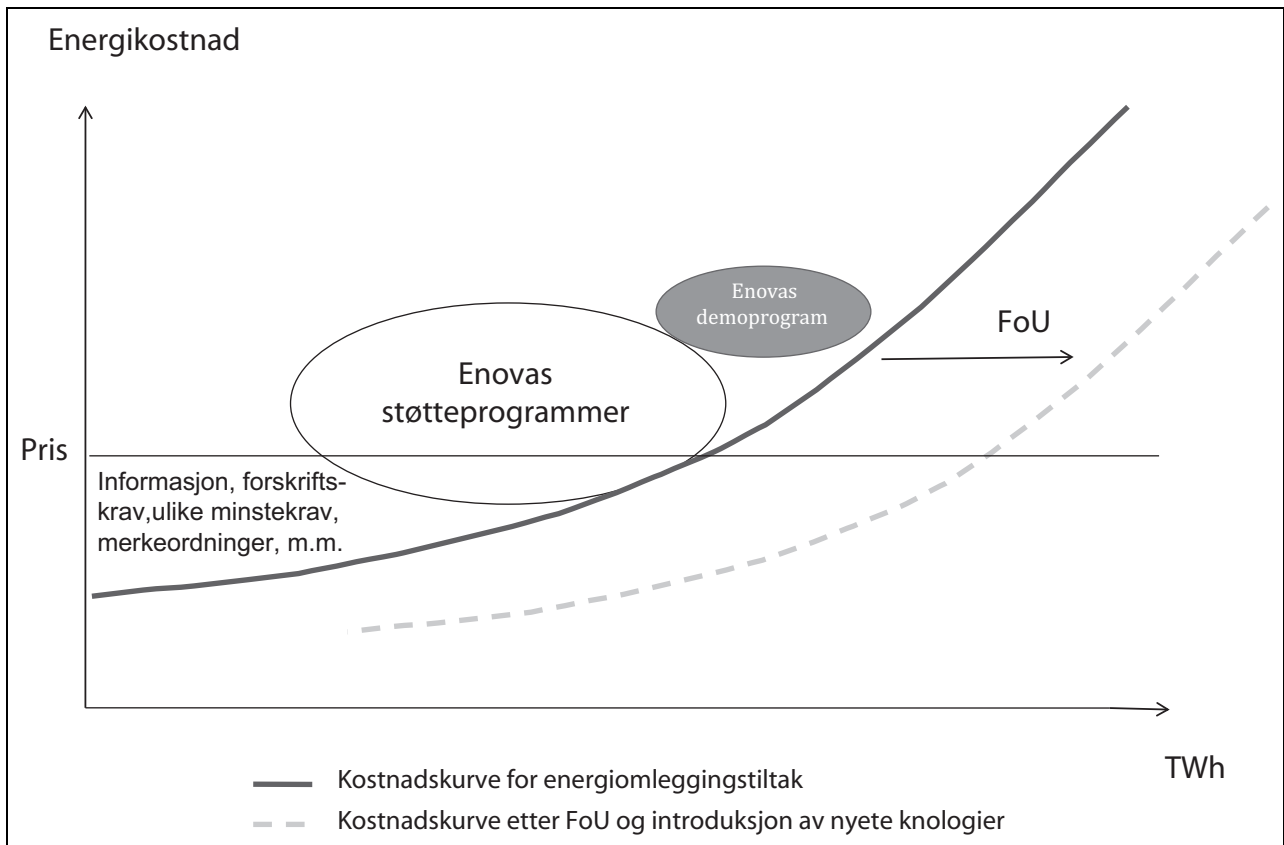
Energikostnad

Enovas demoprogram

FoU

Enovas støtteprogrammer

Pris

Informasjon, forskriftskrav,ulike minstekrav, merkeordninger, m.m.

TWh

Kostnadskurve for energiomleggingstiltak

Kostnadskurve etter FoU og introduksjon av nyete knologier